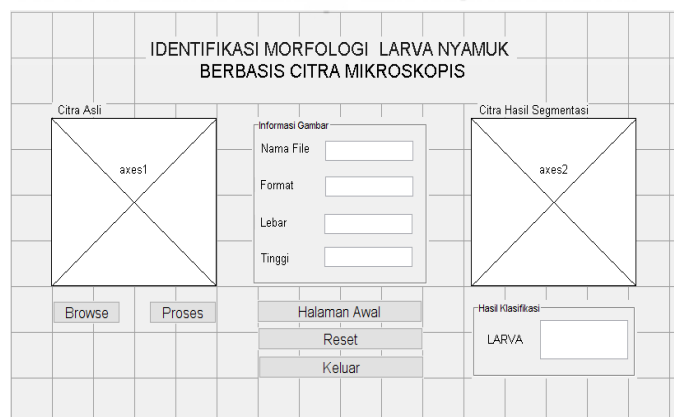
IDENTIFIKASI MORFOLOGI LARVA NYAMUK
BERBASIS CITRA MIKROSKOPIS

Citra Asli

axes1

Browse

Proses

Informasi Gambar

Nama File

Format

Lebar

Tinggi

Halaman Awal

Reset

Keluar

Citra Hasil Segmentasi

axes2

Hasil Klasifikasi

LARVA